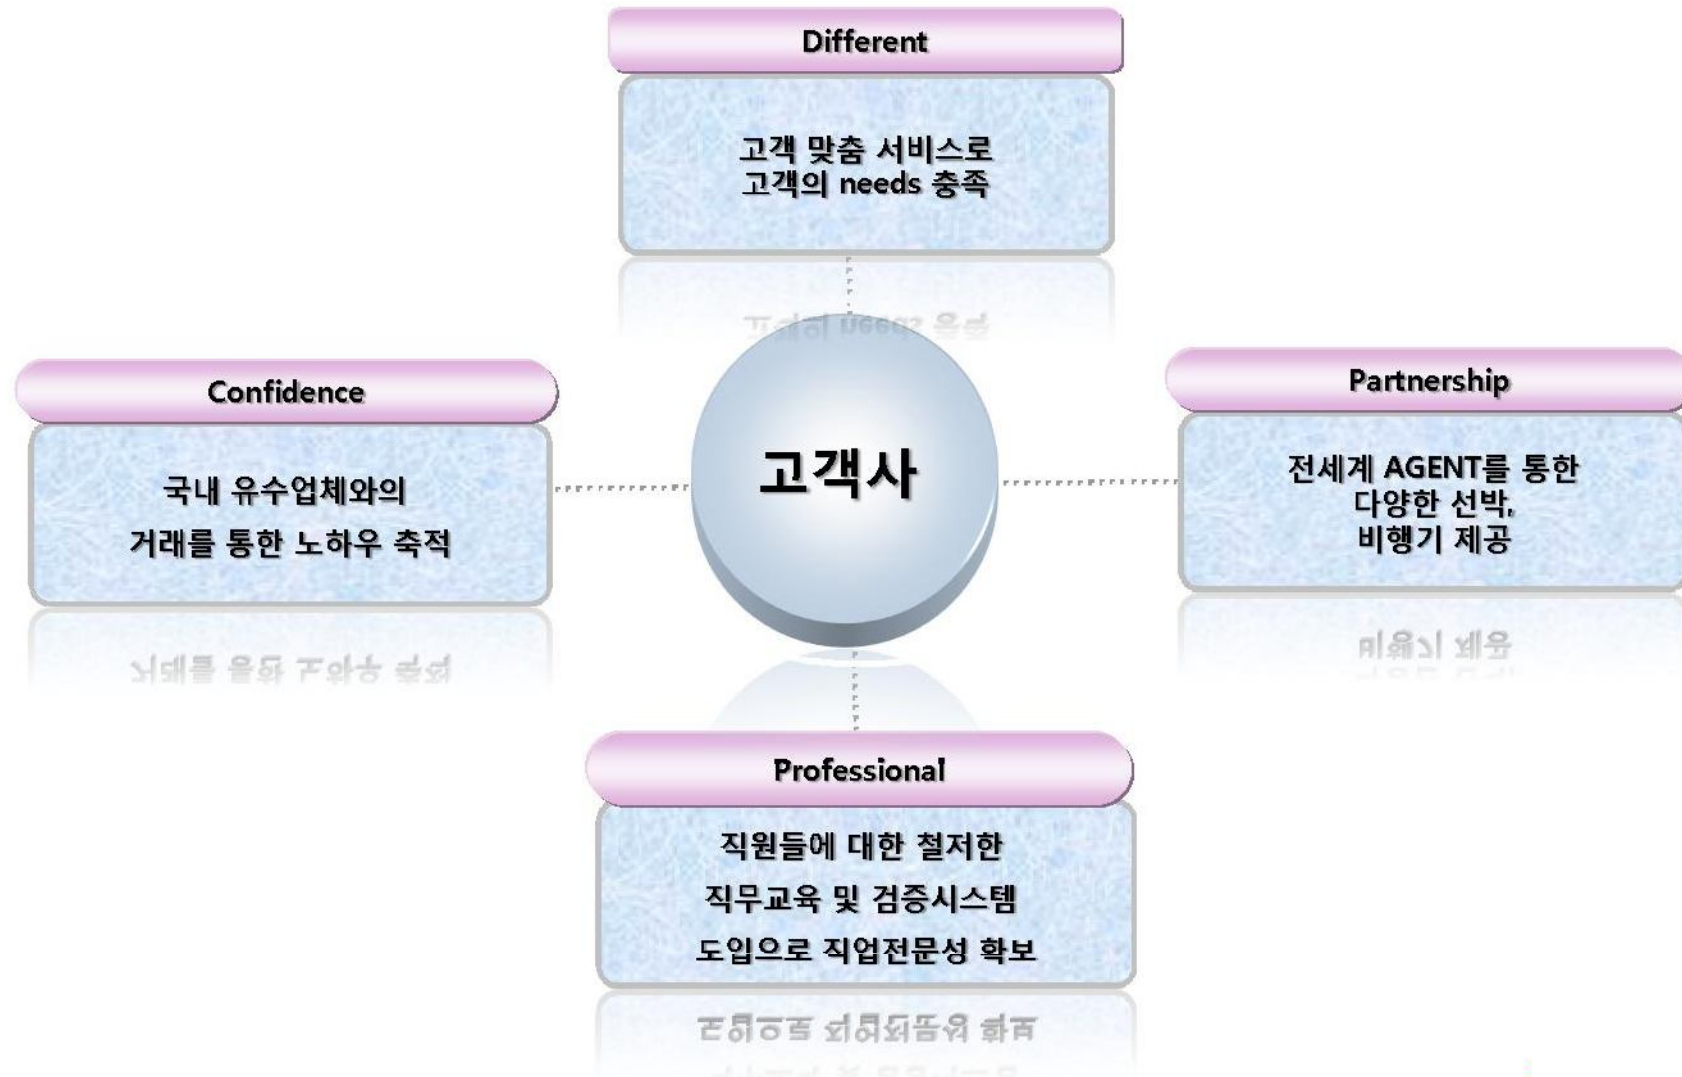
Different

고객 맞춤 서비스로
고객의 needs 충족

Confidence

국내 유수업체와의
거래를 통한 노하우 축적

고객사

Partnership

전세계 AGENT를 통한
다양한 선박,
비행기 제공

Professional

직원들에 대한 철저한
직무교육 및 검증시스템
도입으로 직업전문성 확보